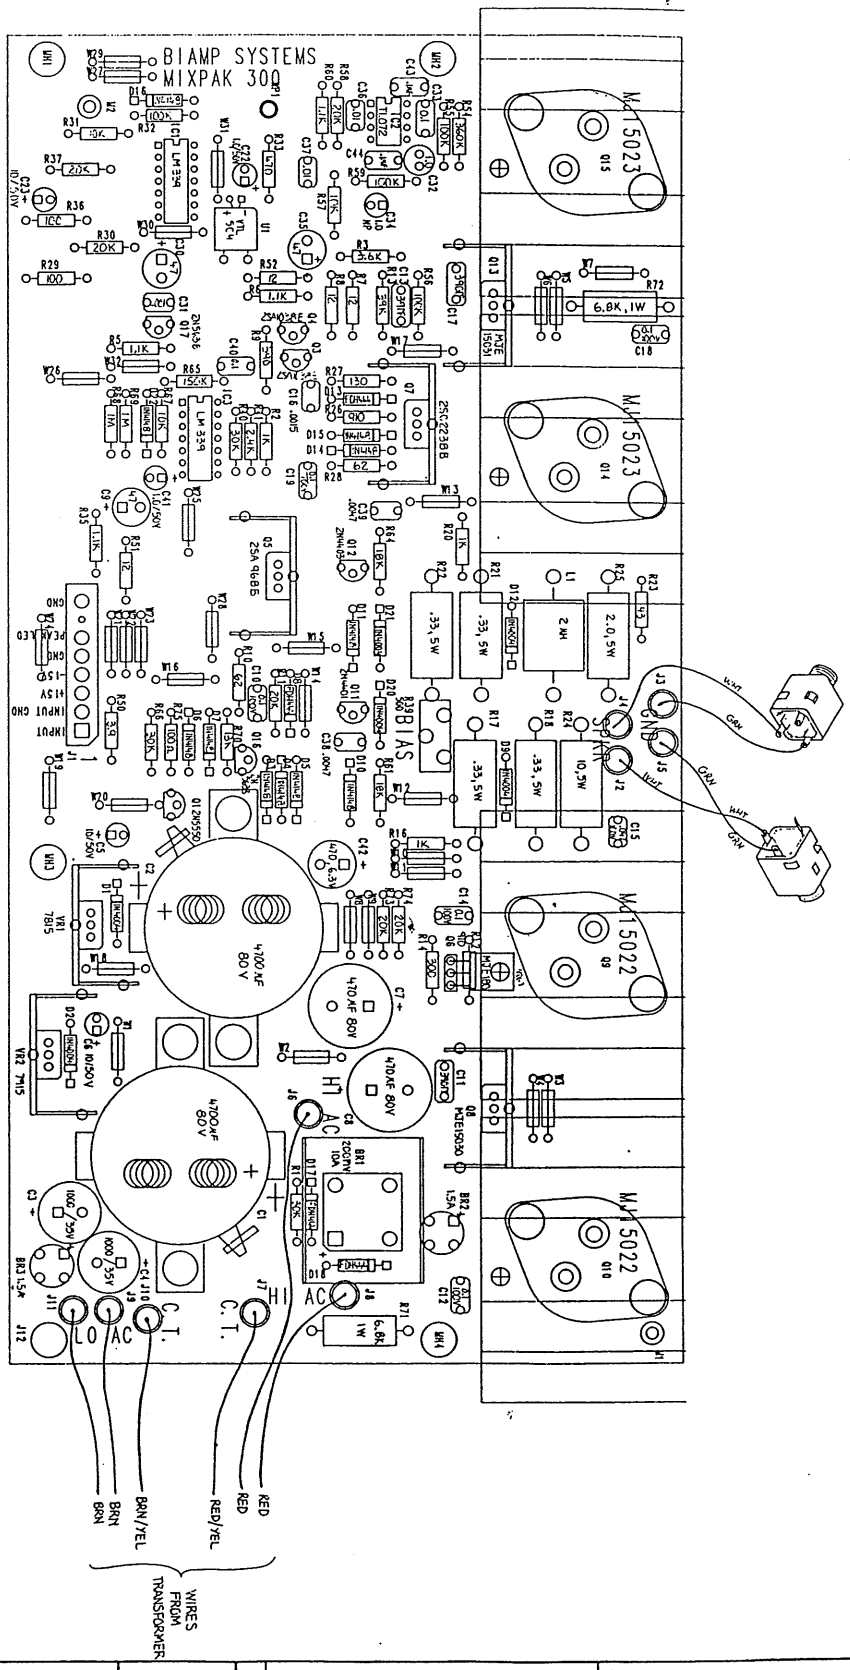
BIAMP SYSTEMS
MIXPAK 300

WH1
WH2
WH3
WH4

MJ15023
MJ15023
MJ15022
MJ15022

Q15
Q14
Q9
Q10
Q13
Q8
Q7
Q12
Q5
Q11
Q16

MJE15031
MJE15030
2SC2238B
2SA968B

LM339
LM339
TL072

R72
6.8K, 1W
C18
C17

.33, 5W
.33, 5W
.33, 5W
.33, 5W
2.0, 5W
10, 5W
2 uH
L1

SPKR
GND
J1
J2
J3
J4
J5
J6
J7
J8
J9
J10
J11
J12

WHT
GRN
GRN
WHT
GRN
WHT
GRN

BIAS

4700uF 80V
4700uF 80V
470uF 80V
470uF 80V
470 6.3V

VR1 7815
VR2 7915

BR1
BR2 1.5A
BR3 1.5A

HI AC
HI C.T.
AC
LO AC
C.T.

1000/35V
1000/35V

INPUT GND
INPUT GND
+15V
-15V
GND
PEAK LED
GND

RED
RED
RED/YEL
BRN/YEL
BRN
BRN

WIRES FROM TRANSFORMER